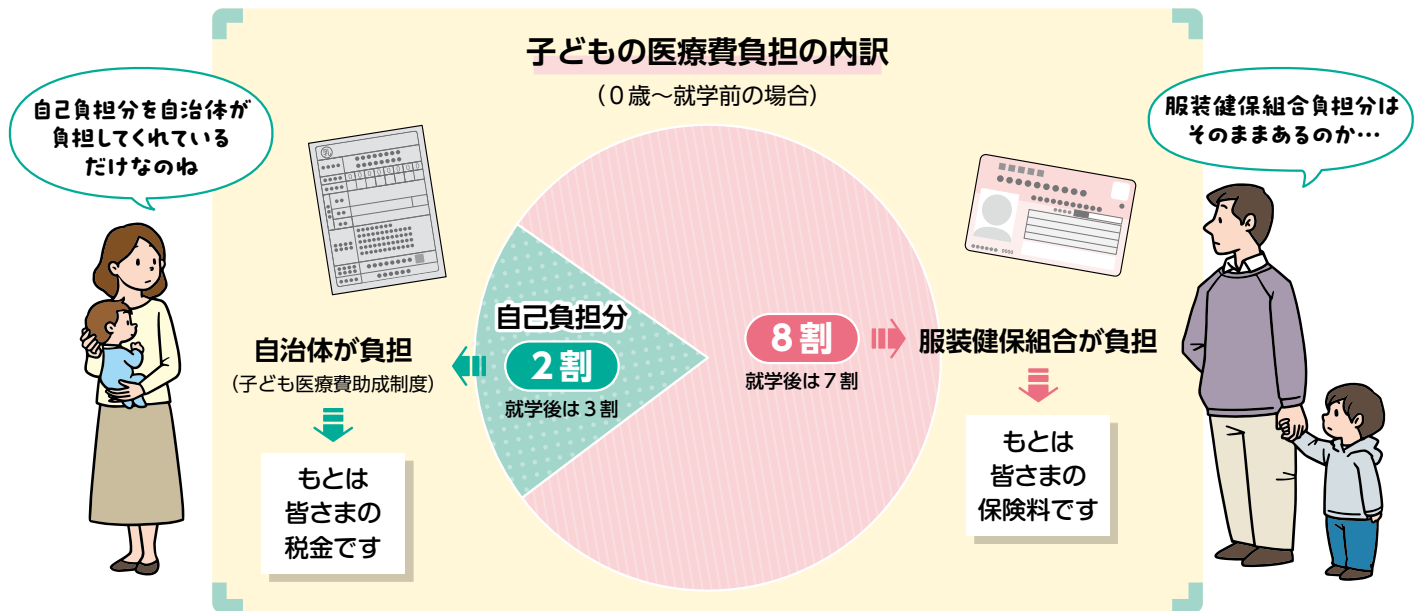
子どもの医療費負担の内訳

（０歳～就学前の場合）

自己負担分を自治体が負担してくれているだけなのね

服装健保組合負担分はそのままあるのか…

自己負担分

2割

就学後は３割

自治体が負担

（子ども医療費助成制度）

もとは皆さまの税金です

8割

就学後は７割

服装健保組合が負担

もとは皆さまの保険料です